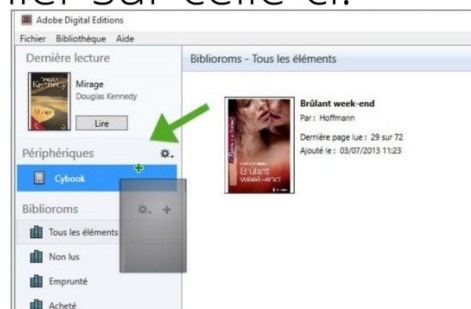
Adobe Digital Editions
Fichier Bibliothèque Aide
Dernière lecture
Mirage
Douglas Kennedy
Lire
Périphériques
Cybook
Biblioroms
Tous les éléments
Non lus
Emprunté
Acheté
Biblioroms - Tous les éléments
Brûlant week-end
Par : Hoffmann
Dernière page lue : 29 sur 72
Ajouté le : 03/07/2013 11:23
Brûlant week-end